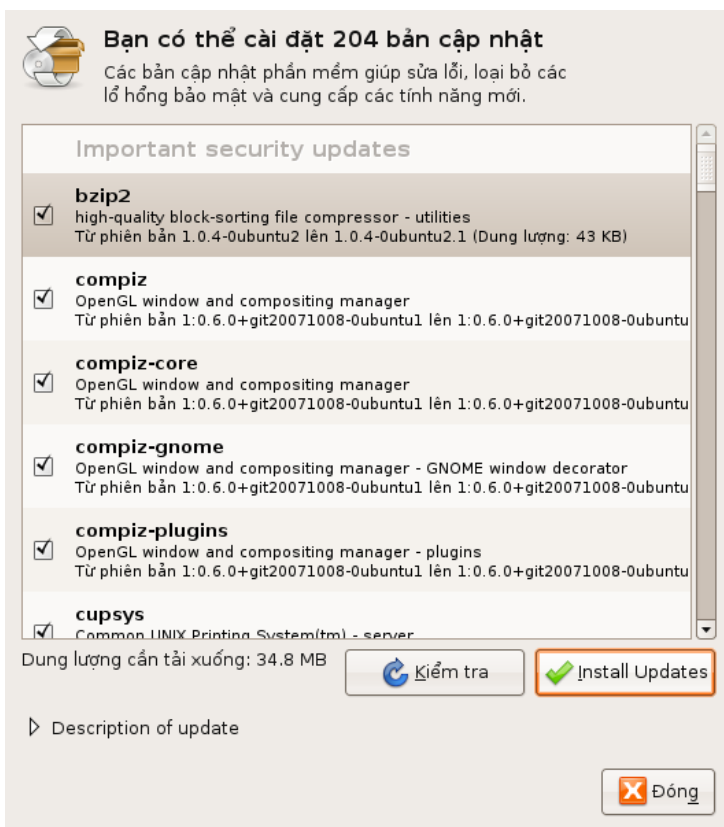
Bạn có thể cài đặt 204 bản cập nhật

Các bản cập nhật phần mềm giúp sửa lỗi, loại bỏ các lổ hổng bảo mật và cung cấp các tính năng mới.

Important security updates

bzip2
high-quality block-sorting file compressor - utilities
Từ phiên bản 1.0.4-0ubuntu2 lên 1.0.4-0ubuntu2.1 (Dung lượng: 43 KB)

compiz
OpenGL window and compositing manager
Từ phiên bản 1:0.6.0+git20071008-0ubuntu1 lên 1:0.6.0+git20071008-0ubuntu

compiz-core
OpenGL window and compositing manager
Từ phiên bản 1:0.6.0+git20071008-0ubuntu1 lên 1:0.6.0+git20071008-0ubuntu

compiz-gnome
OpenGL window and compositing manager - GNOME window decorator
Từ phiên bản 1:0.6.0+git20071008-0ubuntu1 lên 1:0.6.0+git20071008-0ubuntu

compiz-plugins
OpenGL window and compositing manager - plugins
Từ phiên bản 1:0.6.0+git20071008-0ubuntu1 lên 1:0.6.0+git20071008-0ubuntu

cupsys
Common UNIX Printing System(tm) - server

Dung lượng cần tải xuống: 34.8 MB

Kiểm tra

Install Updates

Description of update

Đóng